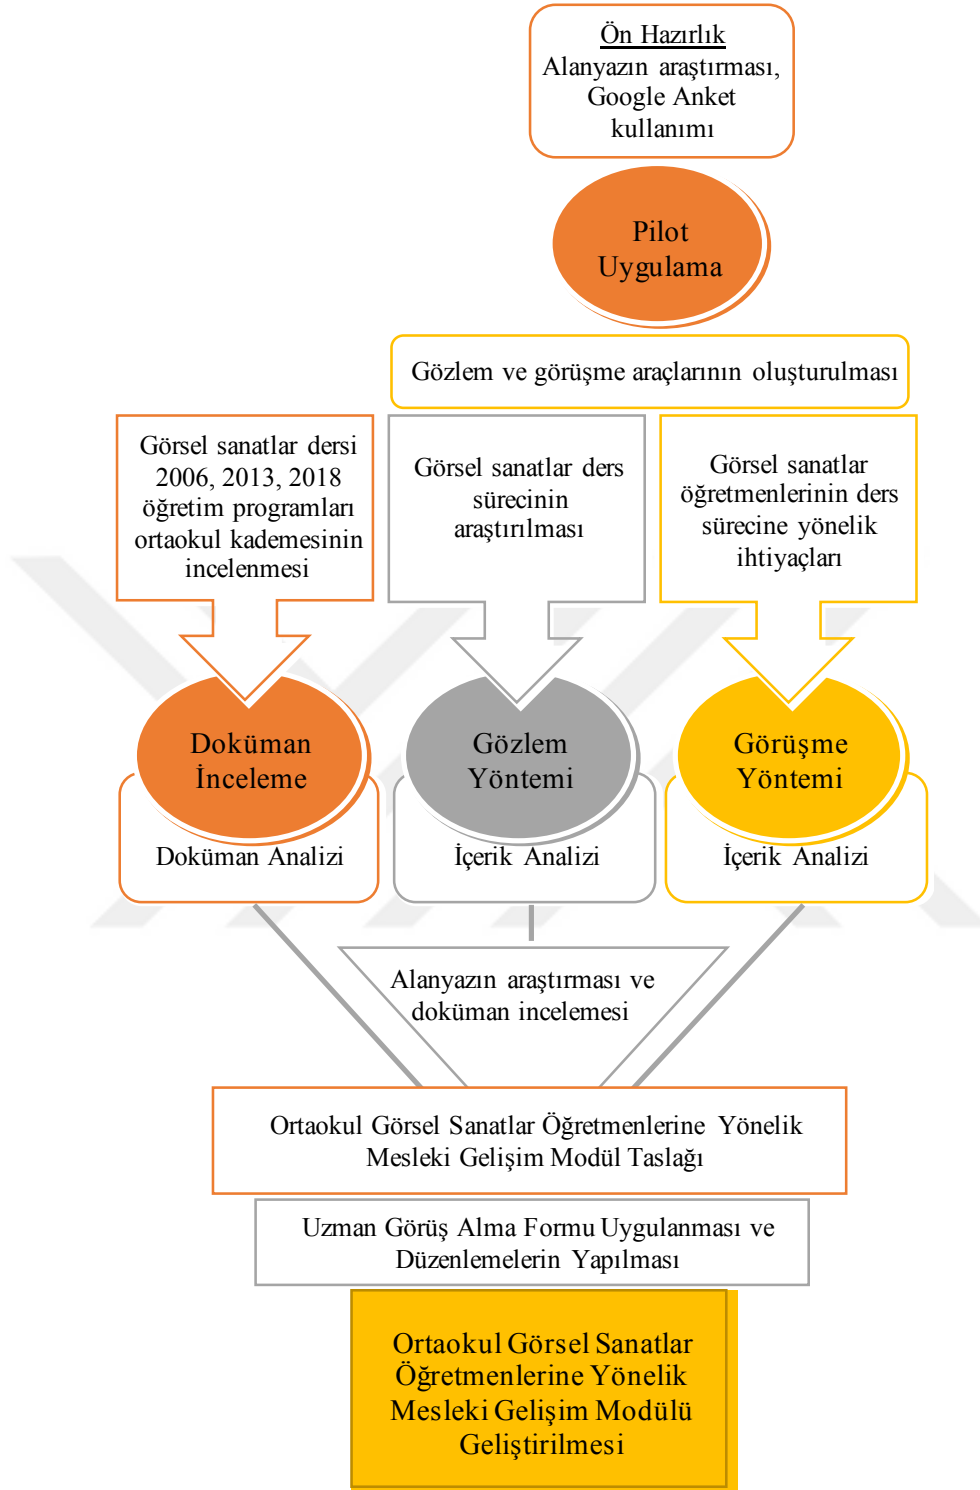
Ön Hazırlık
Alanyazın araştırması, Google Anket kullanımı

Pilot Uygulama

Gözlem ve görüşme araçlarının oluşturulması

Görsel sanatlar dersi 2006, 2013, 2018 öğretim programları ortaokul kademesinin incelenmesi

Görsel sanatlar ders sürecinin araştırılması

Görsel sanatlar öğretmenlerinin ders sürecine yönelik ihtiyaçları

Doküman İnceleme

Doküman Analizi

Gözlem Yöntemi

İçerik Analizi

Görüşme Yöntemi

İçerik Analizi

Alanyazın araştırması ve doküman incelemesi

Ortaokul Görsel Sanatlar Öğretmenlerine Yönelik Mesleki Gelişim Modül Taslağı

Uzman Görüş Alma Formu Uygulanması ve Düzenlemelerin Yapılması

Ortaokul Görsel Sanatlar Öğretmenlerine Yönelik Mesleki Gelişim Modülü Geliştirilmesi